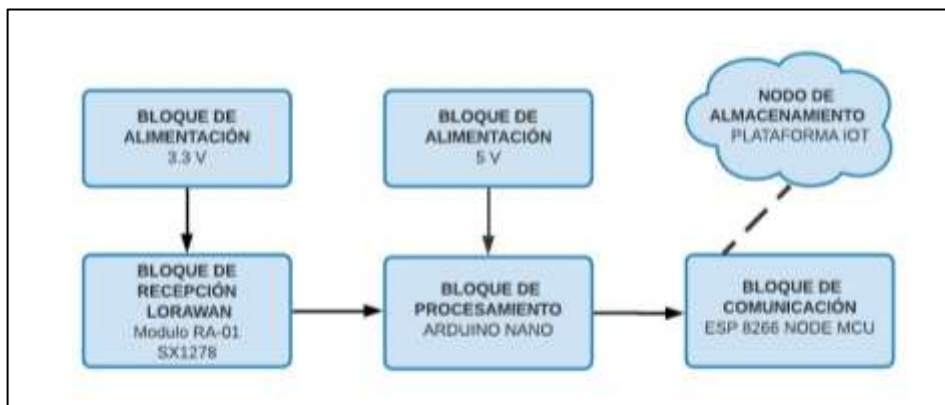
BLOQUE DE ALIMENTACIÓN
3.3 V

BLOQUE DE ALIMENTACIÓN
5 V

NODO DE ALMACENAMIENTO
PLATAFORMA IOT

BLOQUE DE RECEPCIÓN LORAWAN
Modulo RA-01
SX1278

BLOQUE DE PROCESAMIENTO
ARDUINO NANO

BLOQUE DE COMUNICACIÓN
ESP 8266 NODE MCU